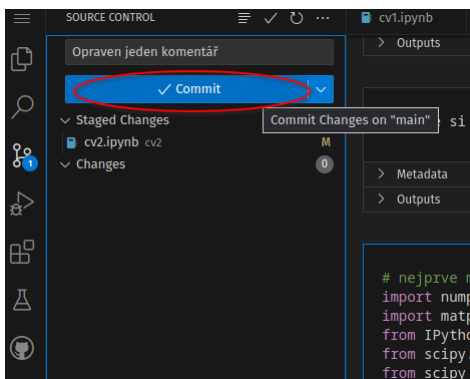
SOURCE CONTROL

cv1.ipynb

Outputs

Opraven jeden komentář

✓ Commit

Commit Changes on "main"

Staged Changes

cv2.ipynb cv2 M

Changes 0

1

e si

Metadata

Outputs

# nejprve n

import nump

import matp

from IPytho

from scipy.

from scipy